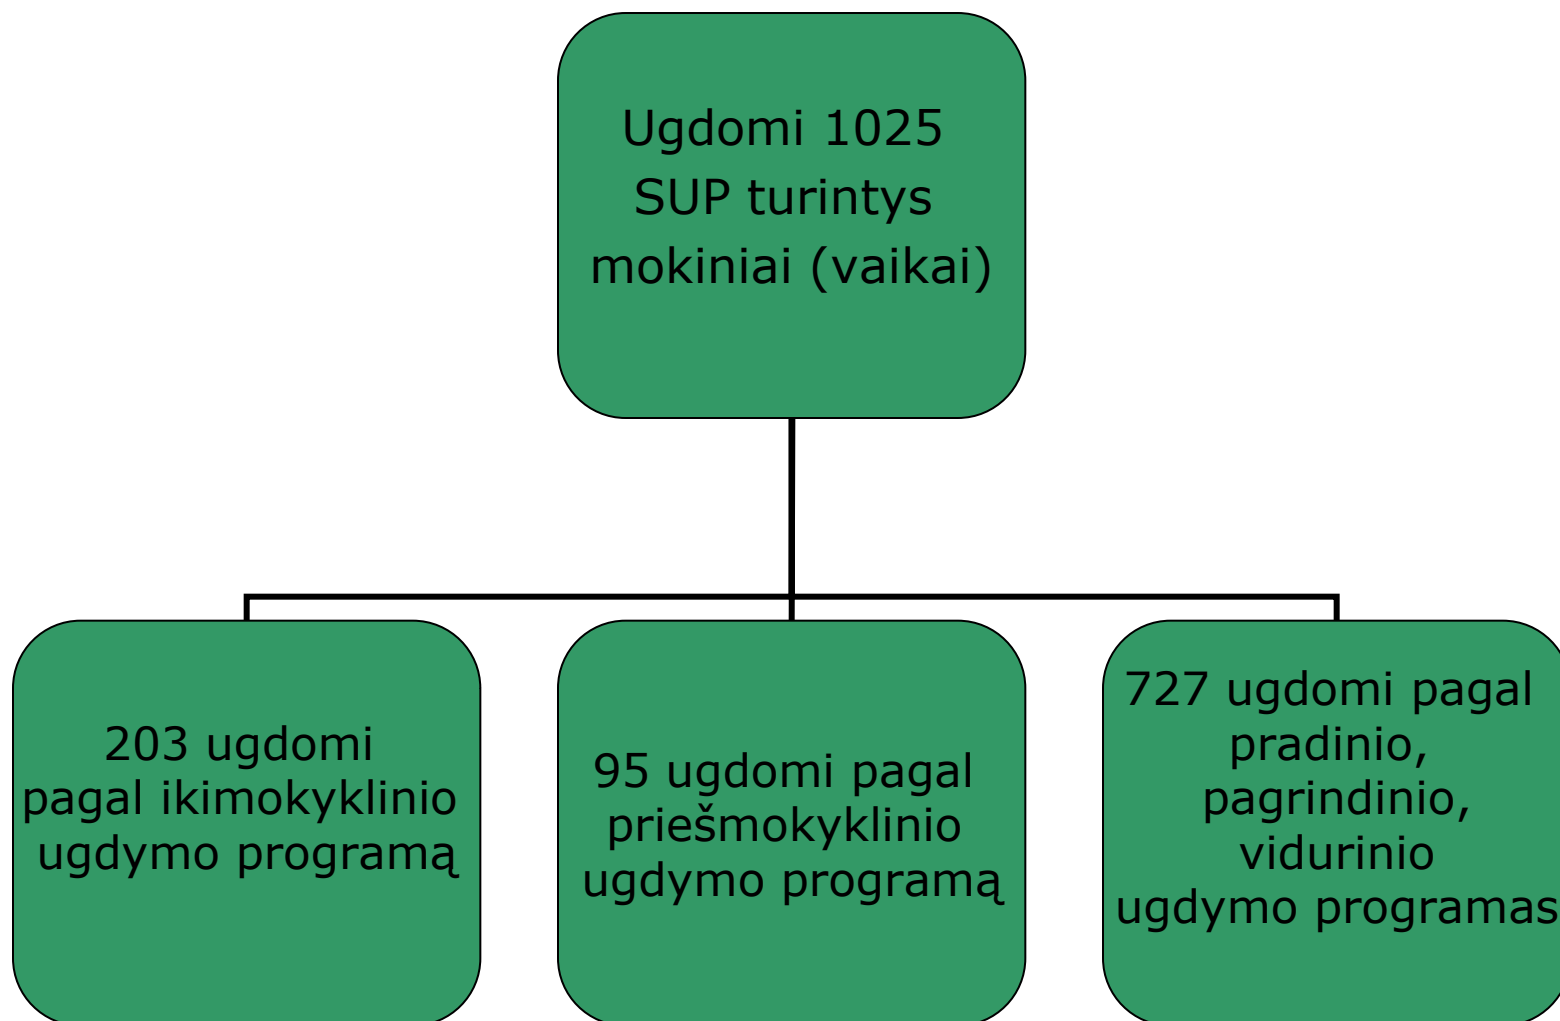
Ugdomi 1025 SUP turintys mokiniai (vaikai)

203 ugdomi pagal ikimokyklinio ugdymo programą

95 ugdomi pagal priešmokyklinio ugdymo programą

727 ugdomi pagal pradinio, pagrindinio, vidurinio ugdymo programas